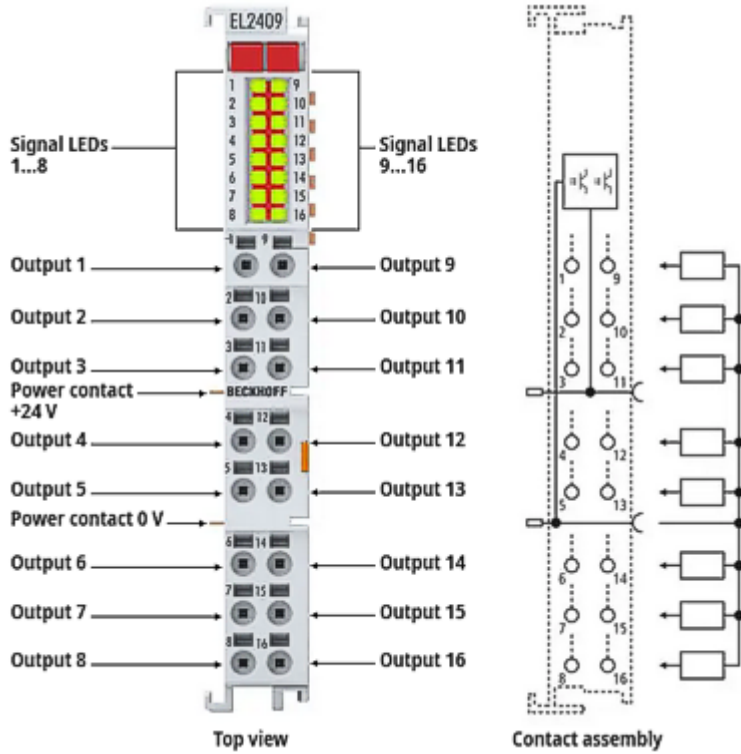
EL2409

1 9
2 10
3 11
4 12
5 13
6 14
7 15
8 16

Signal LEDs 1...8

Signal LEDs 9...16

Output 1
Output 2
Output 3
Power contact +24 V
Output 4
Output 5
Power contact 0 V
Output 6
Output 7
Output 8

Output 9
Output 10
Output 11
Output 12
Output 13
Output 14
Output 15
Output 16

1 9
2 10
3 11
BECKHOFF
4 12
5 13
6 14
7 15
8 16

1 9
2 10
3 11
4 12
5 13
6 14
7 15
8 16

Top view

Contact assembly